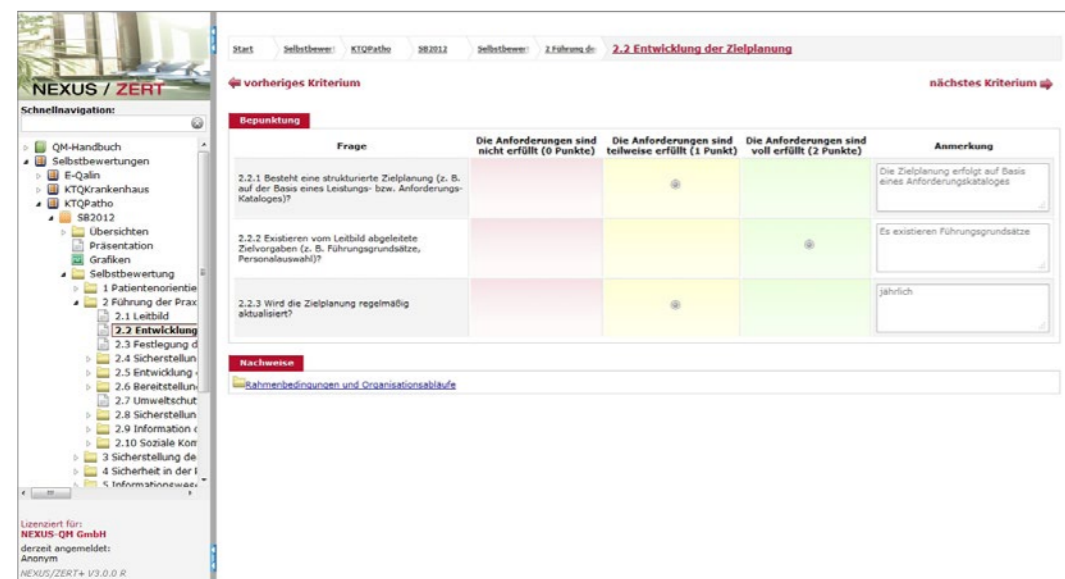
NEXUS / ZERT

Schnellnavigation:

QM-Handbuch
Selbstbewertungen
E-Qalin
KTQKrankenhaus
KTQPatho
SB2012
Übersichten
Präsentation
Grafiken
Selbstbewertung
1 Patientenorientie
2 Führung der Prax
2.1 Leitbild
2.2 Entwicklung
2.3 Festlegung d
2.4 Sicherstellun
2.5 Entwicklung
2.6 Bereitstellun
2.7 Umweltschut
2.8 Sicherstellun
2.9 Information
2.10 Soziale Kon
3 Sicherstellung de
4 Sicherheit in der
5 Informationswes

Lizenziert für:
NEXUS-QM GmbH
derzeit angemeldet:
Anonym
NEXUS/ZERT+ V3.0.0 R

Start | Selbstbewer | KTQPatho | SB2012 | Selbstbewer | 2 Führung de | 2.2 Entwicklung der Zielplanung

vorheriges Kriterium

nächstes Kriterium

Bepunktung

| Frage | Die Anforderungen sind nicht erfüllt (0 Punkte) | Die Anforderungen sind teilweise erfüllt (1 Punkt) | Die Anforderungen sind voll erfüllt (2 Punkte) | Anmerkung |
|---|---|---|---|---|
| 2.2.1 Besteht eine strukturierte Zielplanung (z. B. auf der Basis eines Leistungs- bzw. Anforderungs-Kataloges)? | | | | Die Zielplanung erfolgt auf Basis eines Anforderungskataloges |
| 2.2.2 Existieren vom Leitbild abgeleitete Zielvorgaben (z. B. Führungsgrundsätze, Personalauswahl)? | | | | Es existieren Führungsgrundsätze |
| 2.2.3 Wird die Zielplanung regelmäßig aktualisiert? | | | | jährlich |

Nachweise

Rahmenbedingungen und Organisationsabläufe